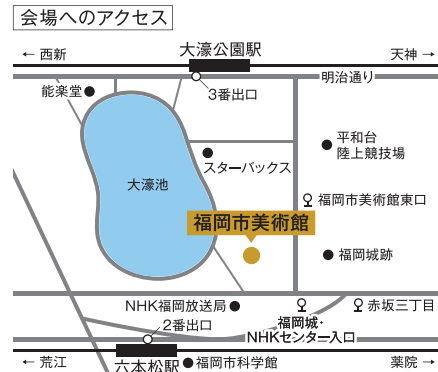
会場へのアクセス

← 西新

大濠公園駅

天神 →

明治通り

能楽堂

3番出口

平和台
陸上競技場

スターバックス

大濠池

福岡市美術館東口

福岡市美術館

福岡城跡

NHK福岡放送局

赤坂三丁目

2番出口

福岡城・
NHKセンター入口

← 荒江

六本松駅

福岡市科学館

薬院 →